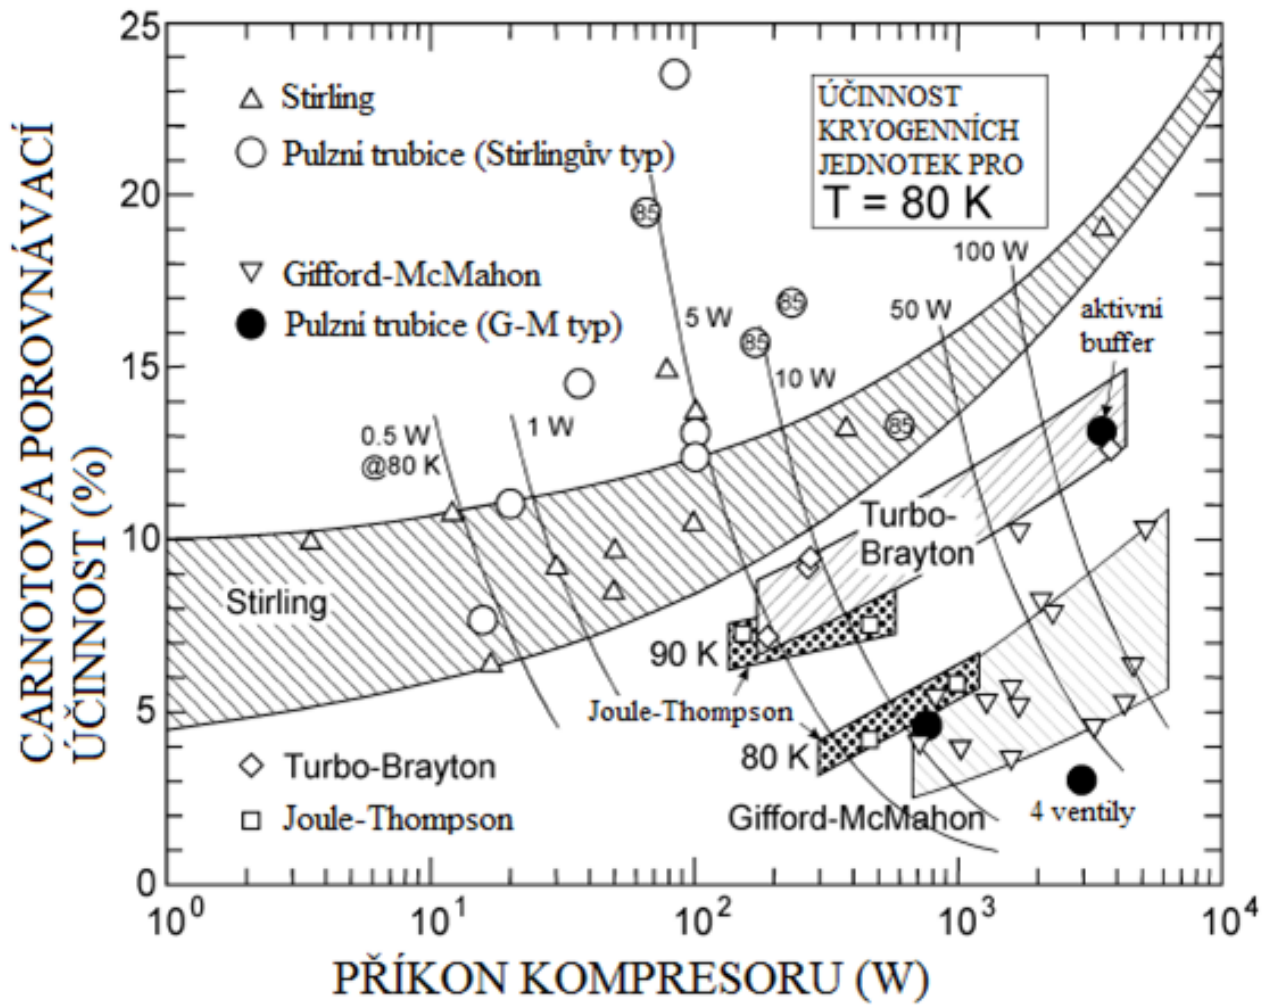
CARNOTOVA POROVNÁVACÍ ÚČINNOST (%)

25
20
15
10
5
0

△ Stirling
○ Pulzni trubice (Stirlingův typ)
▽ Gifford-McMahon
● Pulzni trubice (G-M typ)
◇ Turbo-Brayton
□ Joule-Thompson

ÚČINNOST KRYOGENNÍCH JEDNOTEK PRO
T = 80 K

0.5 W @80 K
1 W
5 W
10 W
50 W
100 W
85
85
85
85
85

aktivni buffer
Turbo-Brayton
Stirling
90 K
Joule-Thompson
80 K
Gifford-McMahon
4 ventily

$10^0$
$10^1$
$10^2$
$10^3$
$10^4$

PŘÍKON KOMPRESORU (W)